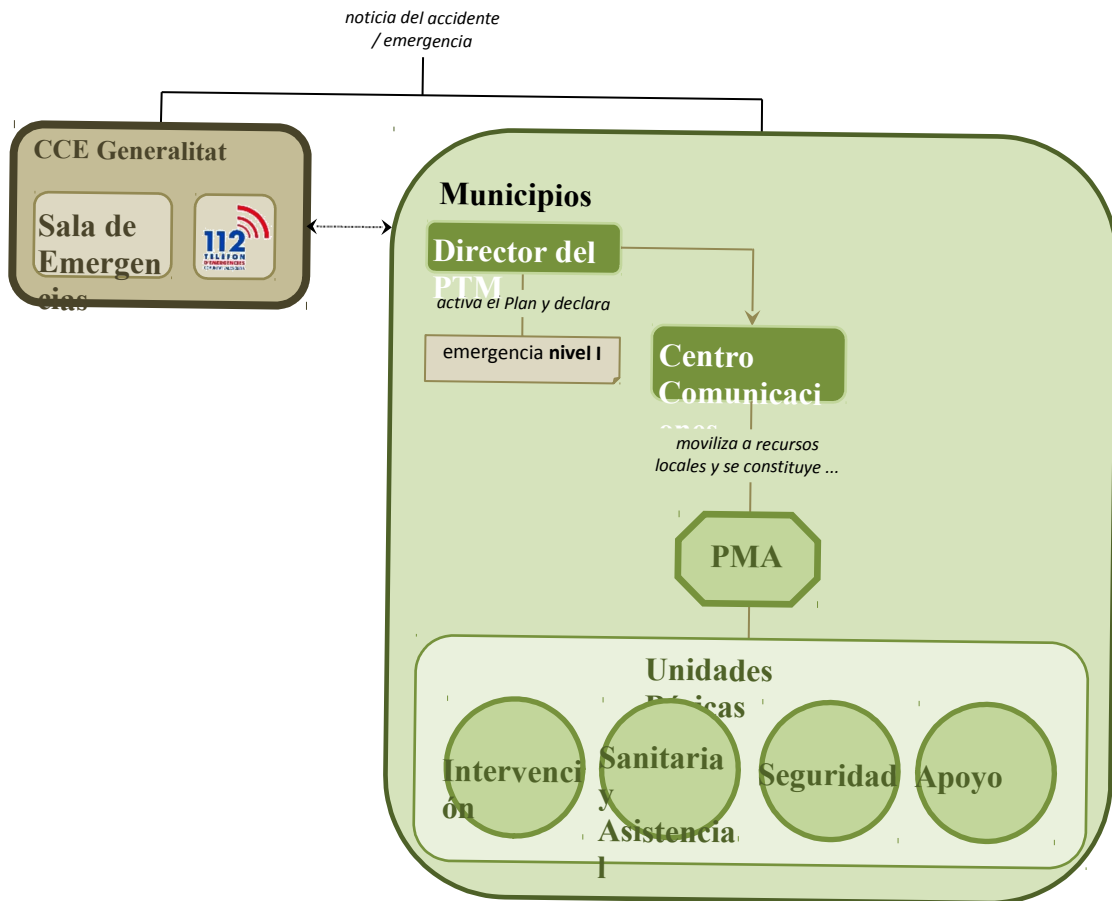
noticia del accidente / emergencia

CCE Generalitat

Sala de Emergencias

112 TELEFON D'EMERGENCIES COMUNITAT VALENCIANA

Municipios

Director del PTM

activa el Plan y declara

emergencia **nivel I**

Centro Comunicaciones

moviliza a recursos locales y se constituye ...

PMA

Unidades Básicas

Intervención

Sanitaria y Asistencial

Seguridad

Apoyo